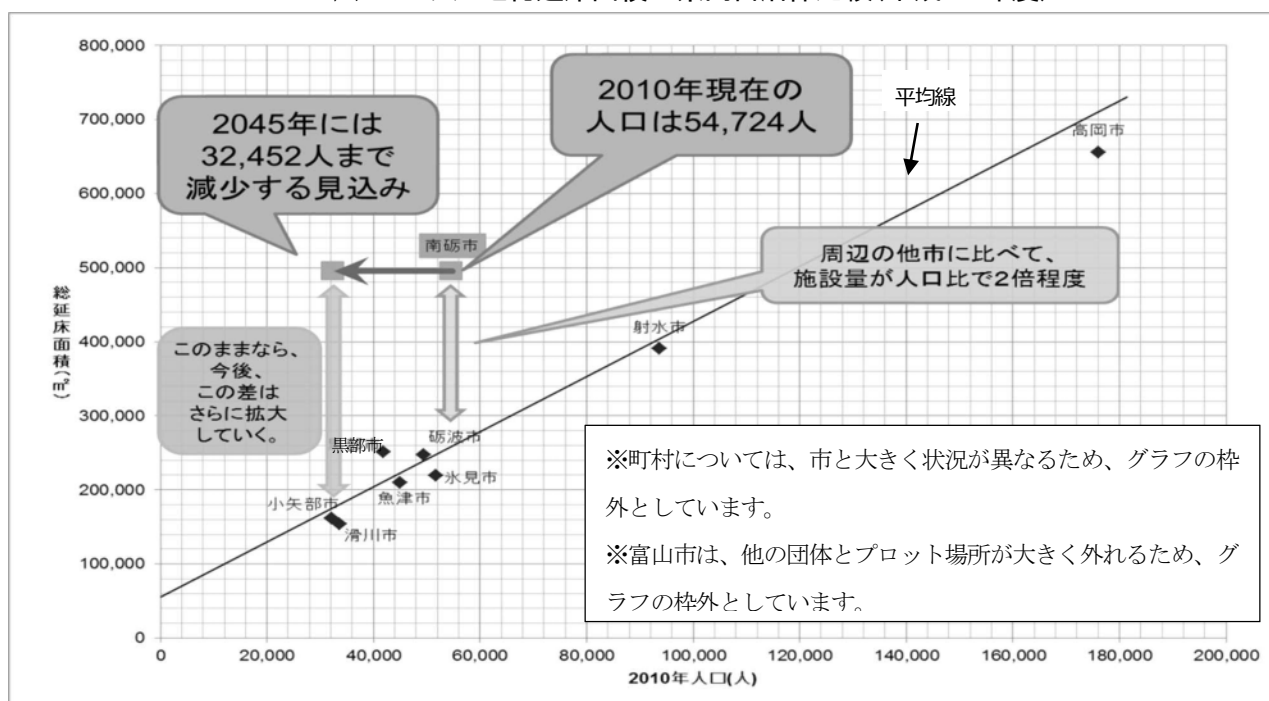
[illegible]

800,000
700,000
600,000
500,000
400,000
300,000
200,000
100,000
0

総延床面積(㎡)

2045年には32,452人まで減少する見込み

2010年現在の人口は54,724人

平均線

高岡市

南砺市

周辺の他市に比べて、施設量が人口比で2倍程度

射水市

このままなら、今後、この差はさらに拡大していく。

黒部市
砺波市
氷見市
魚津市
小矢部市
滑川市

※町村については、市と大きく状況が異なるため、グラフの枠外としています。
※富山市は、他の団体とプロット場所が大きく外れるため、グラフの枠外としています。

0
20,000
40,000
60,000
80,000
100,000
120,000
140,000
160,000
180,000
200,000

2010年人口(人)